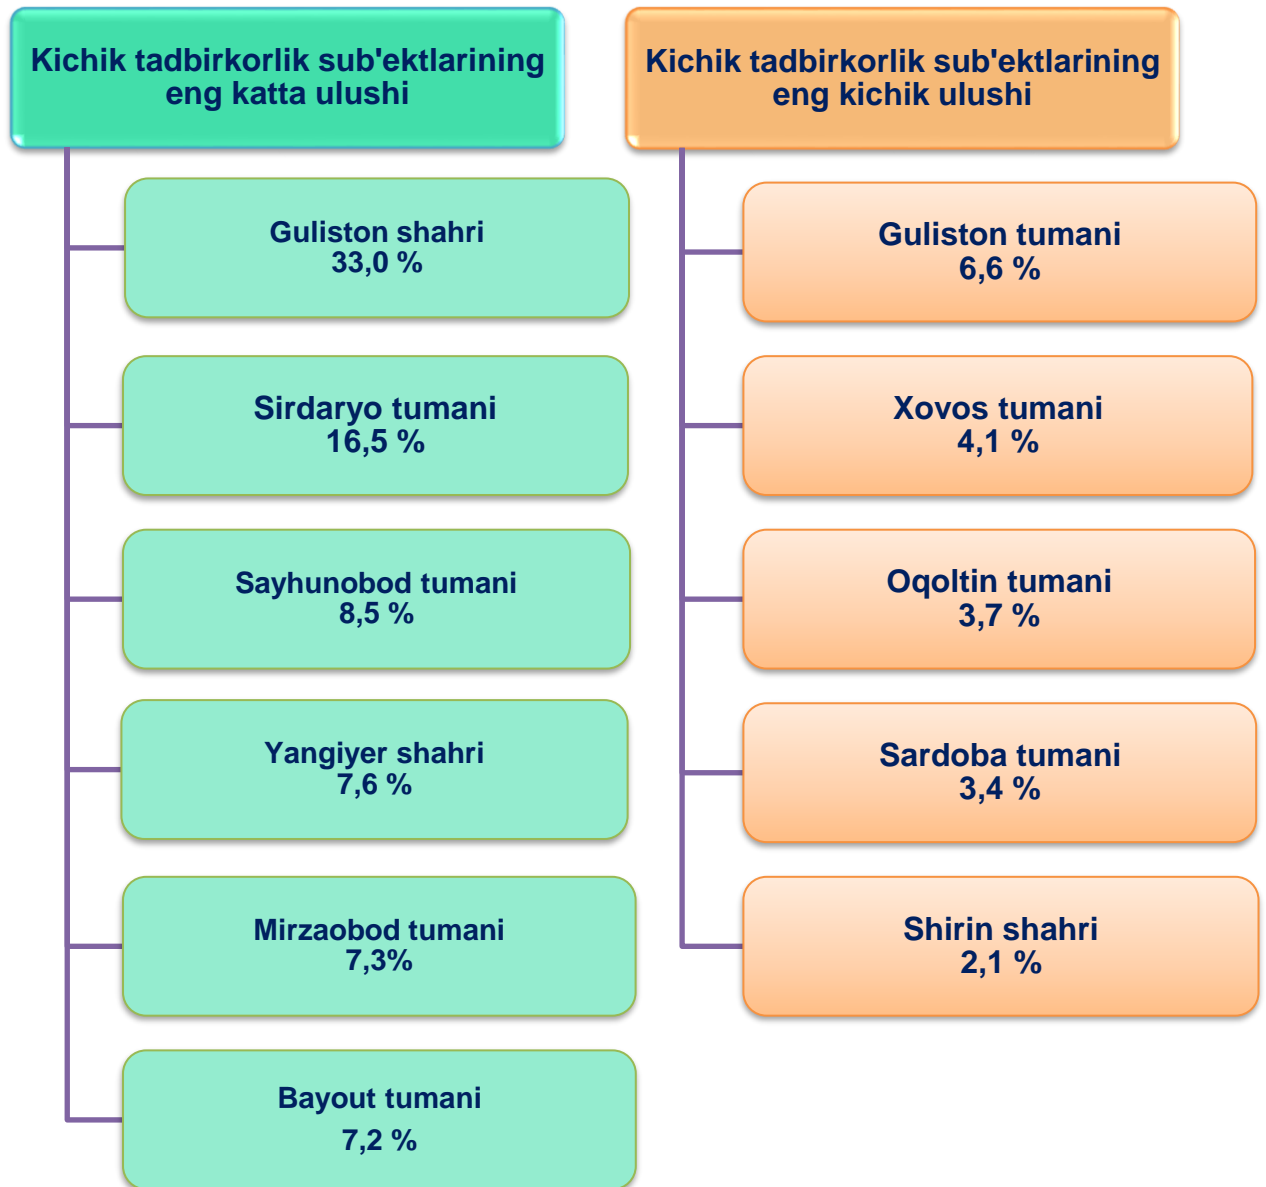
Kichik tadbirkorlik sub'ektlarining eng katta ulushi

Guliston shahri
33,0 %

Sirdaryo tumani
16,5 %

Sayhunobod tumani
8,5 %

Yangiyer shahri
7,6 %

Mirzaobod tumani
7,3%

Bayout tumani
7,2 %

Kichik tadbirkorlik sub'ektlarining eng kichik ulushi

Guliston tumani
6,6 %

Xovos tumani
4,1 %

Oqoltin tumani
3,7 %

Sardoba tumani
3,4 %

Shirin shahri
2,1 %